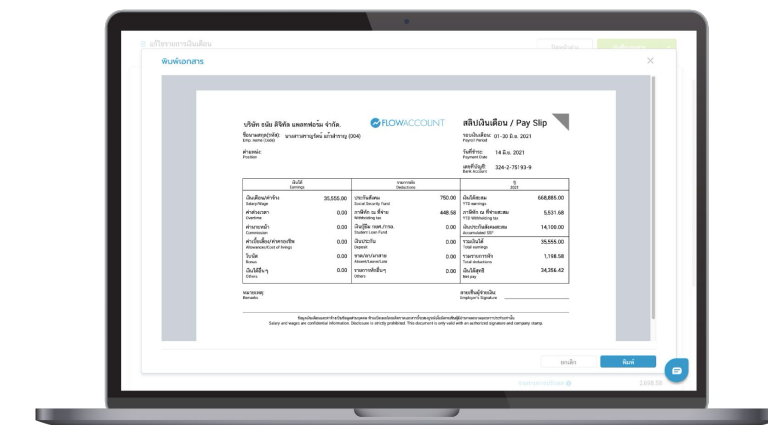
พิมพ์เอกสาร

บริษัท ธนัน ดิจิตัล แพลทฟอร์ม จำกัด.

FLOWACCOUNT

สลิปเงินเดือน / Pay Slip

ชื่อพนักงาน(รหัส) นางสาวสาธุรัตน์ แก้วสำราญ (004)
Emp. name (Code)

รอบเงินเดือน 01-30 มิ.ย. 2021
Payroll Period

ตำแหน่ง
Position

วันที่จ่าย 14 มิ.ย. 2021
Payment Date

เลขที่บัญชี 324-2-75193-9
Bank Account

| เงินได้ Earnings | | รายการหัก Deductions | | ปี 2021 | |
|---|---|---|---|---|---|
| เงินเดือน/ค่าจ้าง Salary/Wage | 35,555.00 | ประกันสังคม Social Security Fund | 750.00 | เงินได้สะสม YTD earnings | 668,885.00 |
| ค่าล่วงเวลา Overtime | 0.00 | ภาษีหัก ณ ที่จ่าย Withholding tax | 448.58 | ภาษีหัก ณ ที่จ่ายสะสม YTD Withholding tax | 5,531.68 |
| ค่านายหน้า Commission | 0.00 | เงินกู้ยืม กยศ./กรอ. Student Loan Fund | 0.00 | เงินประกันสังคมสะสม Accumulated SSF | 14,100.00 |
| ค่าเบี้ยเลี้ยง/ค่าครองชีพ Allowances/Cost of living | 0.00 | เงินประกัน Deposit | 0.00 | รวมเงินได้ Total earnings | 35,555.00 |
| โบนัส Bonus | 0.00 | ขาด/ลา/มาสาย Absent/Leave/Late | 0.00 | รวมรายการหัก Total deductions | 1,198.58 |
| เงินได้อื่นๆ Others | 0.00 | รายการหักอื่นๆ Others | 0.00 | เงินได้สุทธิ Net pay | 34,356.42 |

หมายเหตุ
Remarks

ลายเซ็นผู้จ่ายเงิน
Employer's Signature

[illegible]
Salary and wages are confidential information. Disclosure is strictly prohibited. This document is only valid with an authorized signature and company stamp.

ยกเลิก

พิมพ์